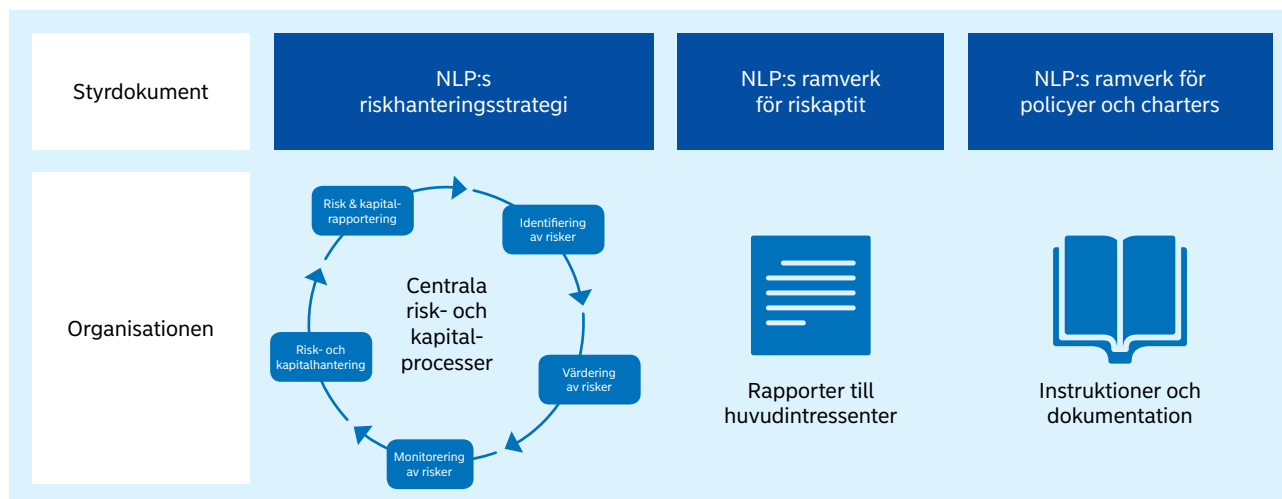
Styrdokument

NLP:s riskhanteringsstrategi

NLP:s ramverk för riskaptit

NLP:s ramverk för policyer och charters

Organisationen

Risk & kapitalrapportering

Identifiering av risker

Centrala risk- och kapitalprocesser

Risk- och kapitalhantering

Värdering av risker

Monitorering av risker

Rapporter till huvudintressenter

Instruktioner och dokumentation